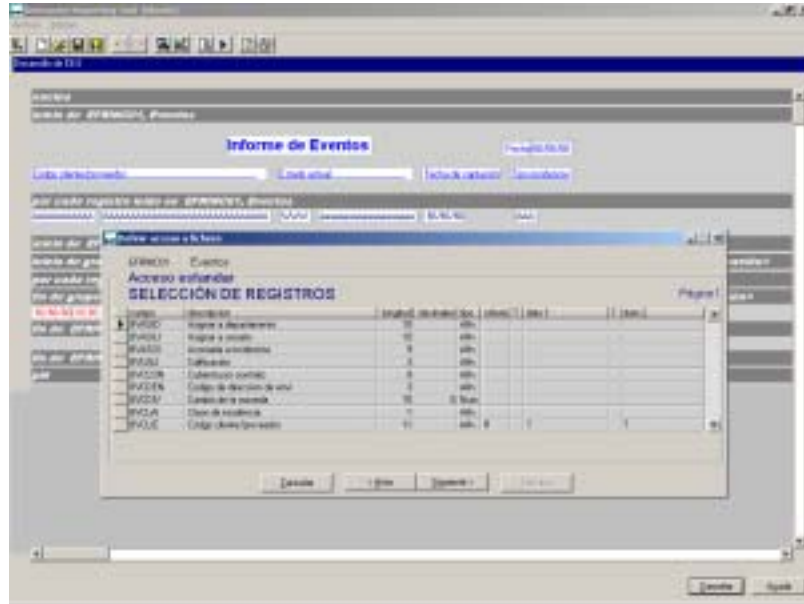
Informe de Eventos

Acceso estandar
SELECCIÓN DE REGISTROS

Página 1

| Campo | Descripción | | | | | | |
|---|---|---|---|---|---|---|---|
| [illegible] | Asignar a departamento | 10 | | alfn | | | |
| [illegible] | Asignar a usuario | 10 | | alfn | | | |
| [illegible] | Asociado a incidencia | 8 | | alfn | | | |
| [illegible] | Calificación | 8 | | alfn | | | |
| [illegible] | Cabecera de contrato | 8 | | alfn | | | |
| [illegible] | Código de dirección de envío | 3 | | alfn | | | |
| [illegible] | Cambio en la moneda | 15 | | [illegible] | | | |
| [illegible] | Clase de incidencia | 1 | | alfn | | | |
| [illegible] | Código cliente/proveedor | 11 | | alfn | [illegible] | 1 | 1 |

Cancelar
< Atrás
Siguiente >

Cancelar
Ayuda